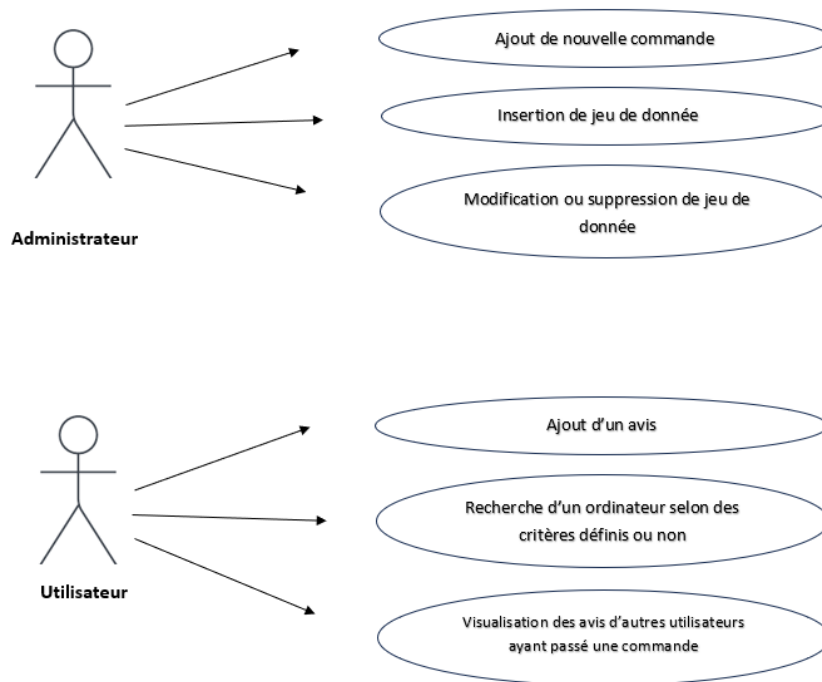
Administrateur

Ajout de nouvelle commande

Insertion de jeu de donnée

Modification ou suppression de jeu de donnée

Utilisateur

Ajout d'un avis

Recherche d'un ordinateur selon des critères définis ou non

Visualisation des avis d'autres utilisateurs ayant passé une commande